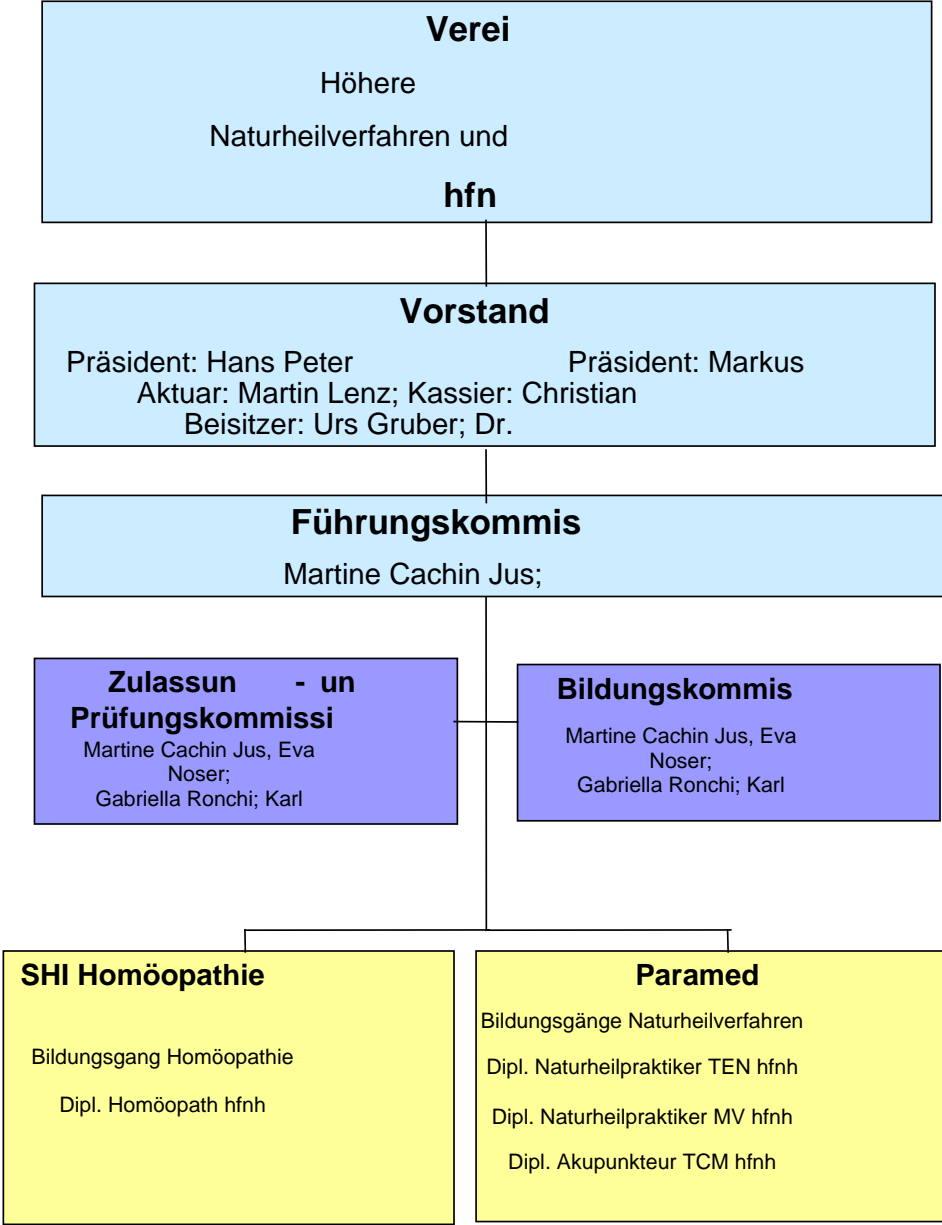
Verei

Höhere

Naturheilverfahren und

hfn

Vorstand

Präsident: Hans Peter Präsident: Markus
Aktuar: Martin Lenz; Kassier: Christian
Beisitzer: Urs Gruber; Dr.

Führungskommis

Martine Cachin Jus;

Zulassun - un Prüfungskommissi

Martine Cachin Jus, Eva Noser;
Gabriella Ronchi; Karl

Bildungskommis

Martine Cachin Jus, Eva Noser;
Gabriella Ronchi; Karl

SHI Homöopathie

Bildungsgang Homöopathie

Dipl. Homöopath hfnh

Paramed

Bildungsgänge Naturheilverfahren

Dipl. Naturheilpraktiker TEN hfnh

Dipl. Naturheilpraktiker MV hfnh

Dipl. Akupunkteur TCM hfnh